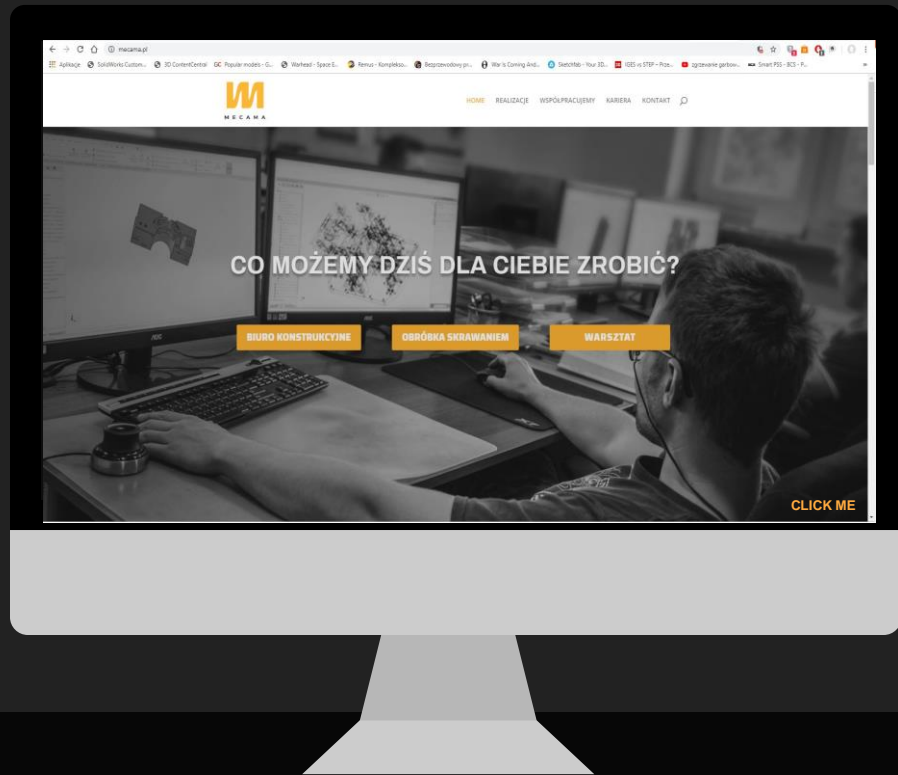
mecama.pl

Aplikacje SolidWorks Custom... 3D ContentCentral Popular models - G... Warhead - Space E... Remus - Kompleks... Bezprzewodowy pr... War is Coming And... Sketchfab - Your 3D... IGES vs STEP - Prze... zgrzewanie garbow... Smart PSS - BCS - P...

MECAMA

HOME REALIZACJE WSPÓŁPRACUJEMY KARIERA KONTAKT

CO MOŻEMY DZIŚ DLA CIEBIE ZROBIĆ?

BIURO KONSTRUKCYJNE OBRÓBKA SKRAWANIEM WARSZTAT

CLICK ME